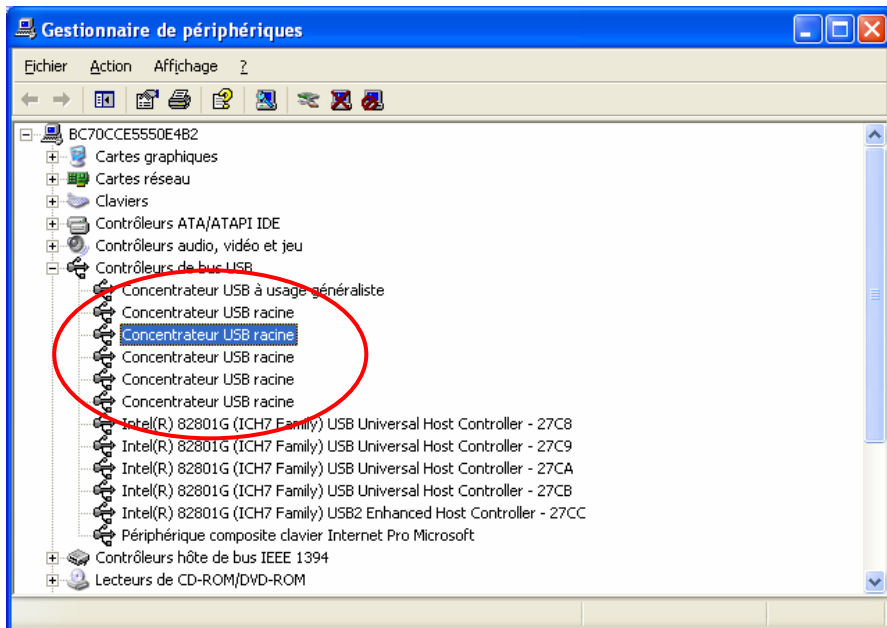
Gestionnaire de périphériques

Fichier Action Affichage ?

BC70CCE5550E4B2
Cartes graphiques
Cartes réseau
Claviers
Contrôleurs ATA/ATAPI IDE
Contrôleurs audio, vidéo et jeu
Contrôleurs de bus USB
Concentrateur USB à usage généraliste
Concentrateur USB racine
Concentrateur USB racine
Concentrateur USB racine
Concentrateur USB racine
Concentrateur USB racine
Intel(R) 82801G (ICH7 Family) USB Universal Host Controller - 27C8
Intel(R) 82801G (ICH7 Family) USB Universal Host Controller - 27C9
Intel(R) 82801G (ICH7 Family) USB Universal Host Controller - 27CA
Intel(R) 82801G (ICH7 Family) USB Universal Host Controller - 27CB
Intel(R) 82801G (ICH7 Family) USB2 Enhanced Host Controller - 27CC
Périphérique composite clavier Internet Pro Microsoft
Contrôleurs hôte de bus IEEE 1394
Lecteurs de CD-ROM/DVD-ROM